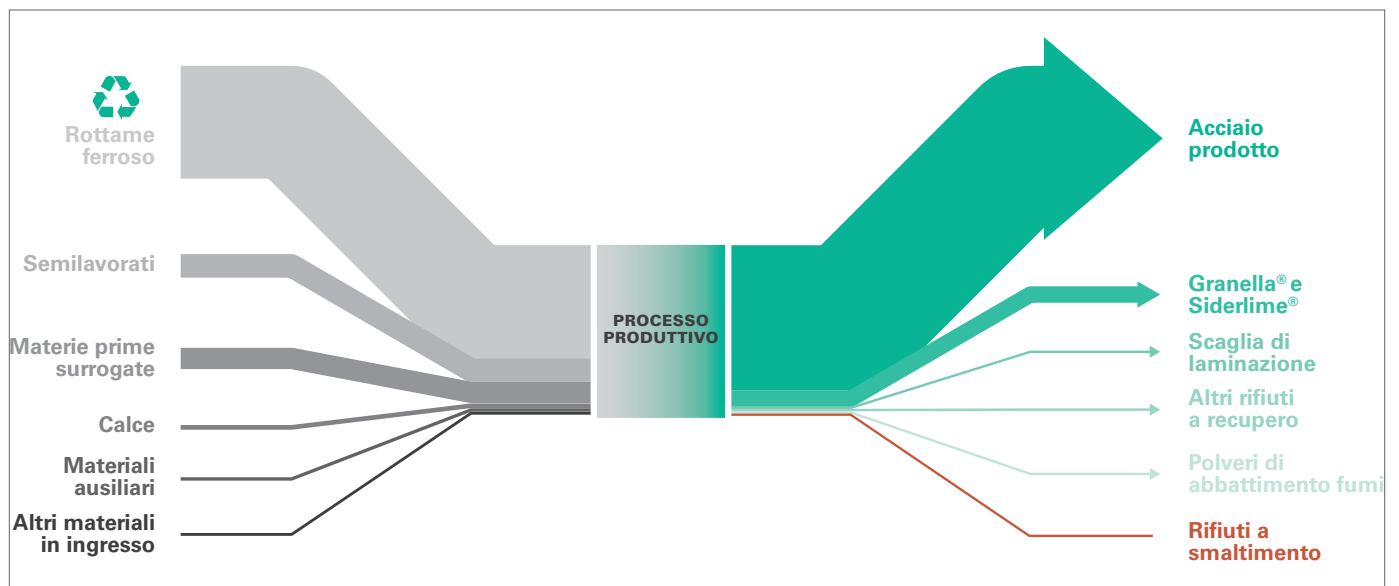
Rottame ferroso

Semilavorati

Materie prime surrogate

Calce

Materiali ausiliari

Altri materiali in ingresso

PROCESSO PRODUTTIVO

Acciaio prodotto

Granella® e Siderlime®

Scaglia di laminazione

Altri rifiuti a recupero

Polveri di abbattimento fumi

Rifiuti a smaltimento